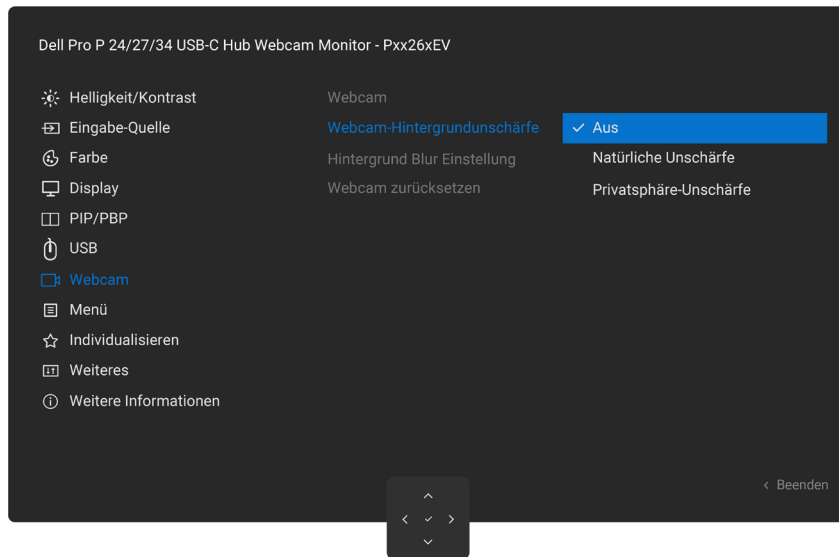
Dell Pro P 24/27/34 USB-C Hub Webcam Monitor - Pxx26xEV

Helligkeit/Kontrast
Eingabe-Quelle
Farbe
Display
PIP/PBP
USB
Webcam
Menü
Individualisieren
Weiteres
Weitere Informationen

Webcam
Webcam-Hintergrundunschärfe
Hintergrund Blur Einstellung
Webcam zurücksetzen

✓ Aus
Natürliche Unschärfe
Privatsphäre-Unschärfe

< Beenden